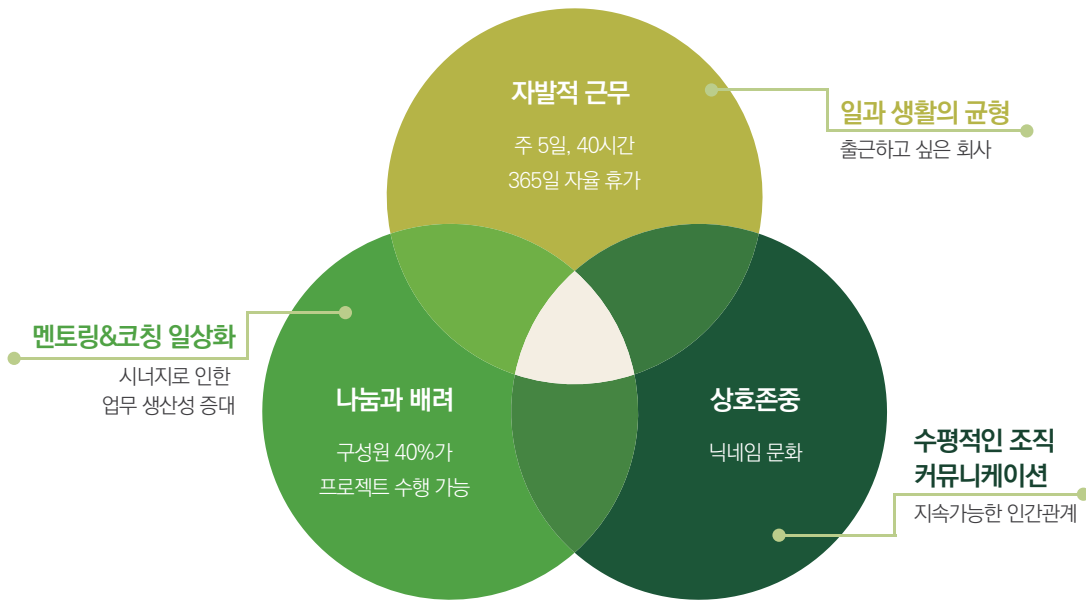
자발적 근무

주 5일, 40시간

365일 자율 휴가

일과 생활의 균형

출근하고 싶은 회사

멘토링&코칭 일상화

시너지로 인한
업무 생산성 증대

나눔과 배려

구성원 40%가
프로젝트 수행 가능

상호존중

닉네임 문화

수평적인 조직
커뮤니케이션

지속가능한 인간관계